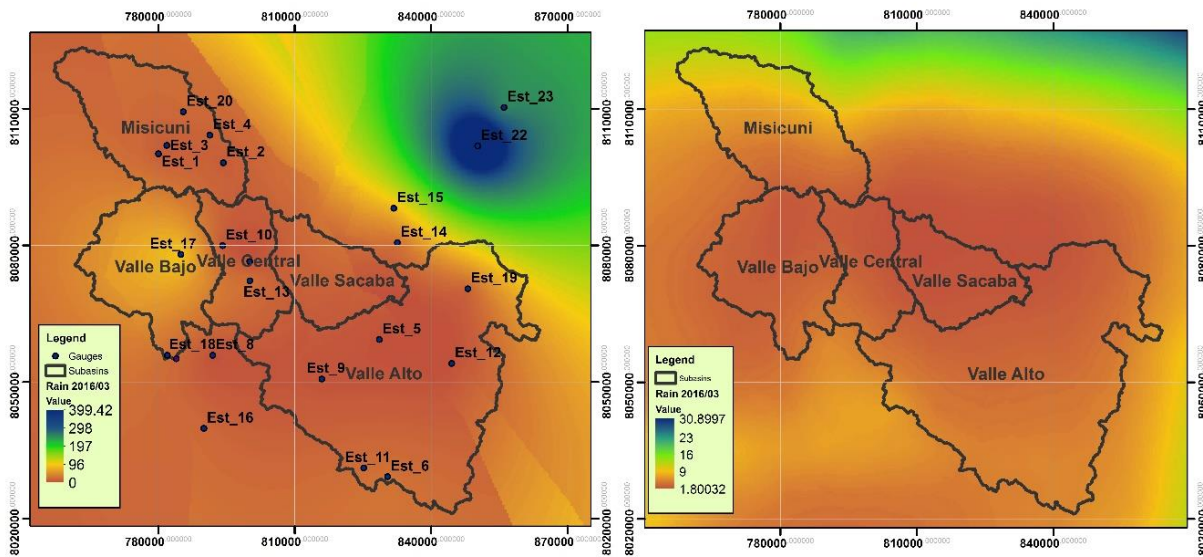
780000.000000 810000.000000 840000.000000 870000.000000

8110000.000000 8080000.000000 8050000.000000 8020000.000000

Est_20
Est_4
Misicuni
Est_3
Est_1
Est_2
Est_23
Est_22
Est_15
Est_14
Est_17
Est_10
Valle Bajo
Valle Central
Valle Sacaba
Est_13
Est_19
Est_5
Est_18
Est_8
Est_12
Est_9
Valle Alto
Est_16
Est_11
Est_6

Legend
Gauges
Subasins
Rain 2016/03
Value
399.42
298
197
96
0

780000.000000 810000.000000 840000.000000 870000.000000

780000.000000 810000.000000 840000.000000

8110000.000000 8080000.000000 8050000.000000 8020000.000000

Misicuni
Valle Bajo
Valle Central
Valle Sacaba
Valle Alto

Legend
Subasins
Rain 2016/03
Value
30.8997
23
16
9
1.80032

780000.000000 810000.000000 840000.000000